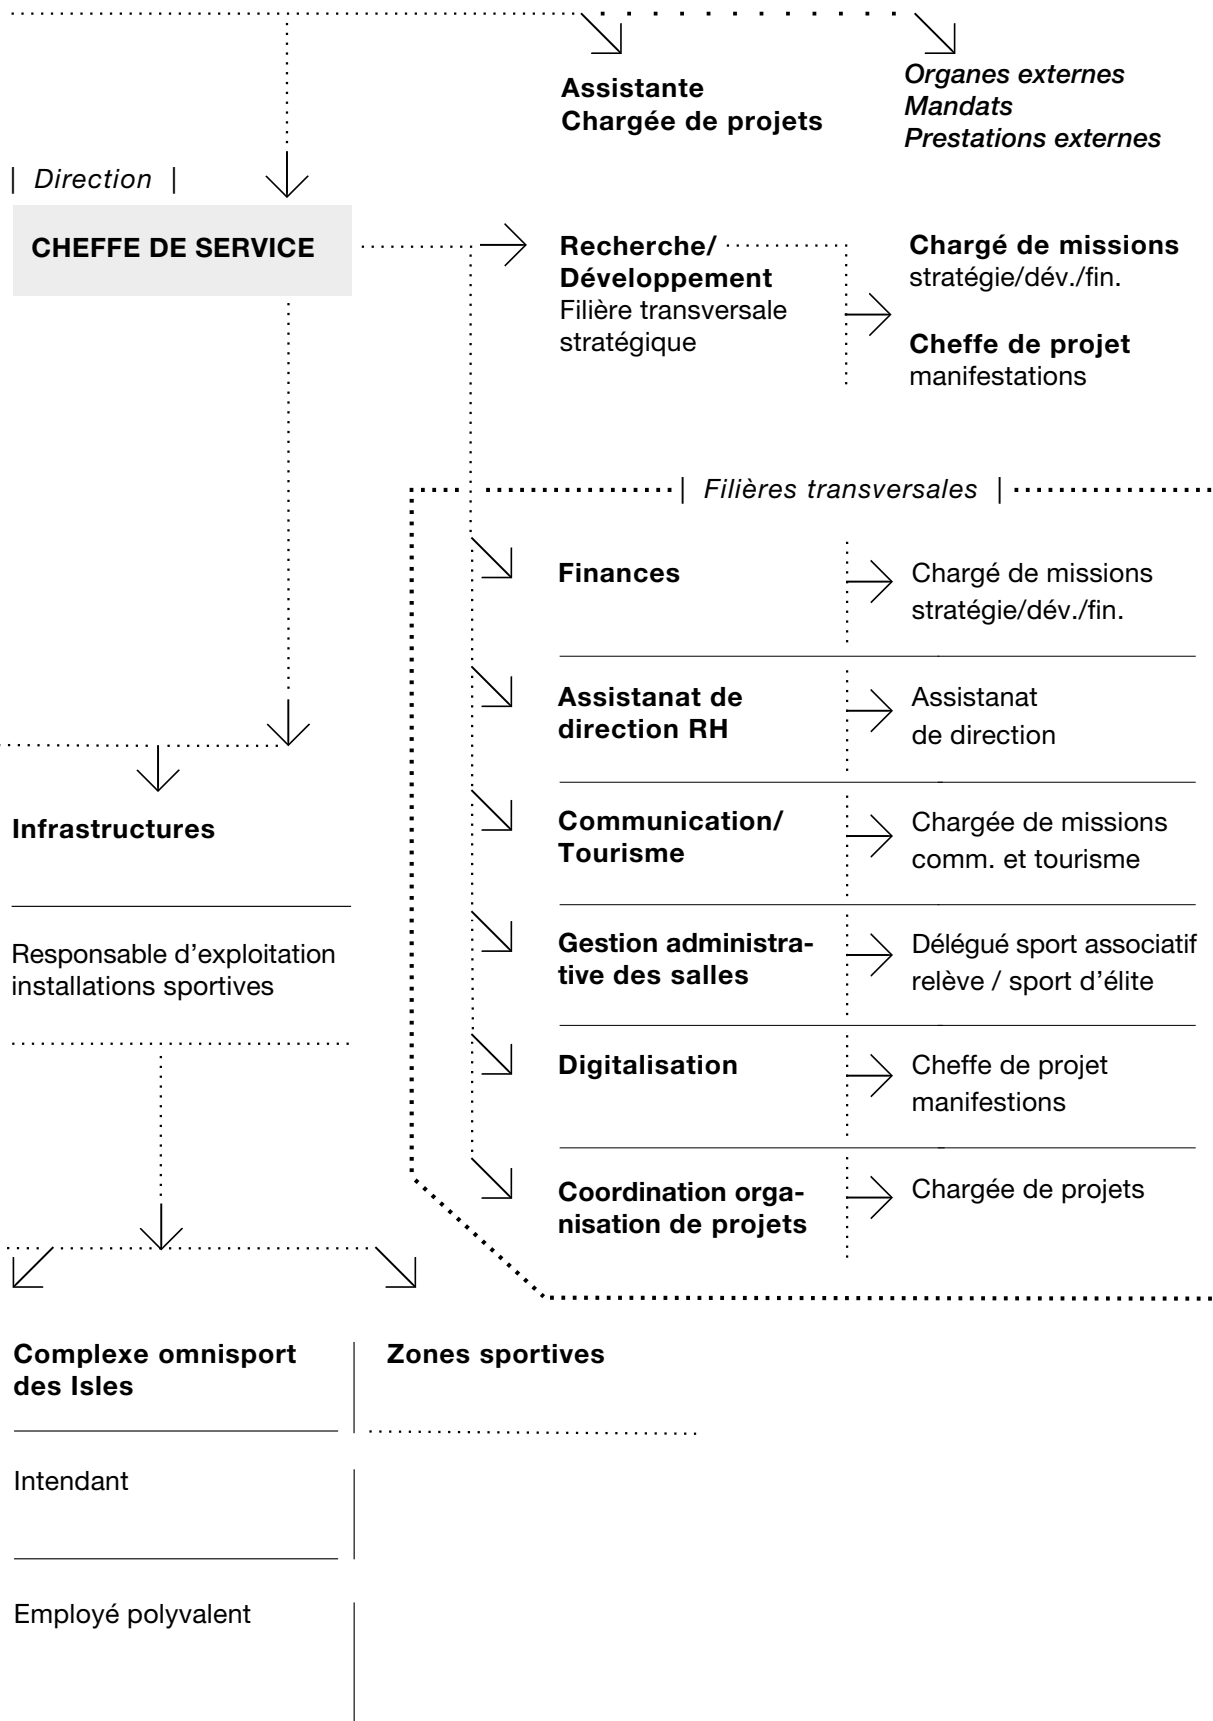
Assistante
Chargée de projets

Organes externes
Mandats
Prestations externes

| Direction |

CHEFFE DE SERVICE

Recherche/
Développement
Filière transversale stratégique

Chargé de missions
stratégie/dév./fin.

Cheffe de projet
manifestations

| Filières transversales |

Finances

Chargé de missions stratégie/dév./fin.

Assistanat de direction RH

Assistanat de direction

Communication/
Tourisme

Chargée de missions comm. et tourisme

Gestion administrative des salles

Délégué sport associatif relève / sport d'élite

Digitalisation

Cheffe de projet manifestions

Coordination organisation de projets

Chargée de projets

Infrastructures

Responsable d'exploitation installations sportives

Complexe omnisport des Isles

Zones sportives

Intendant

Employé polyvalent